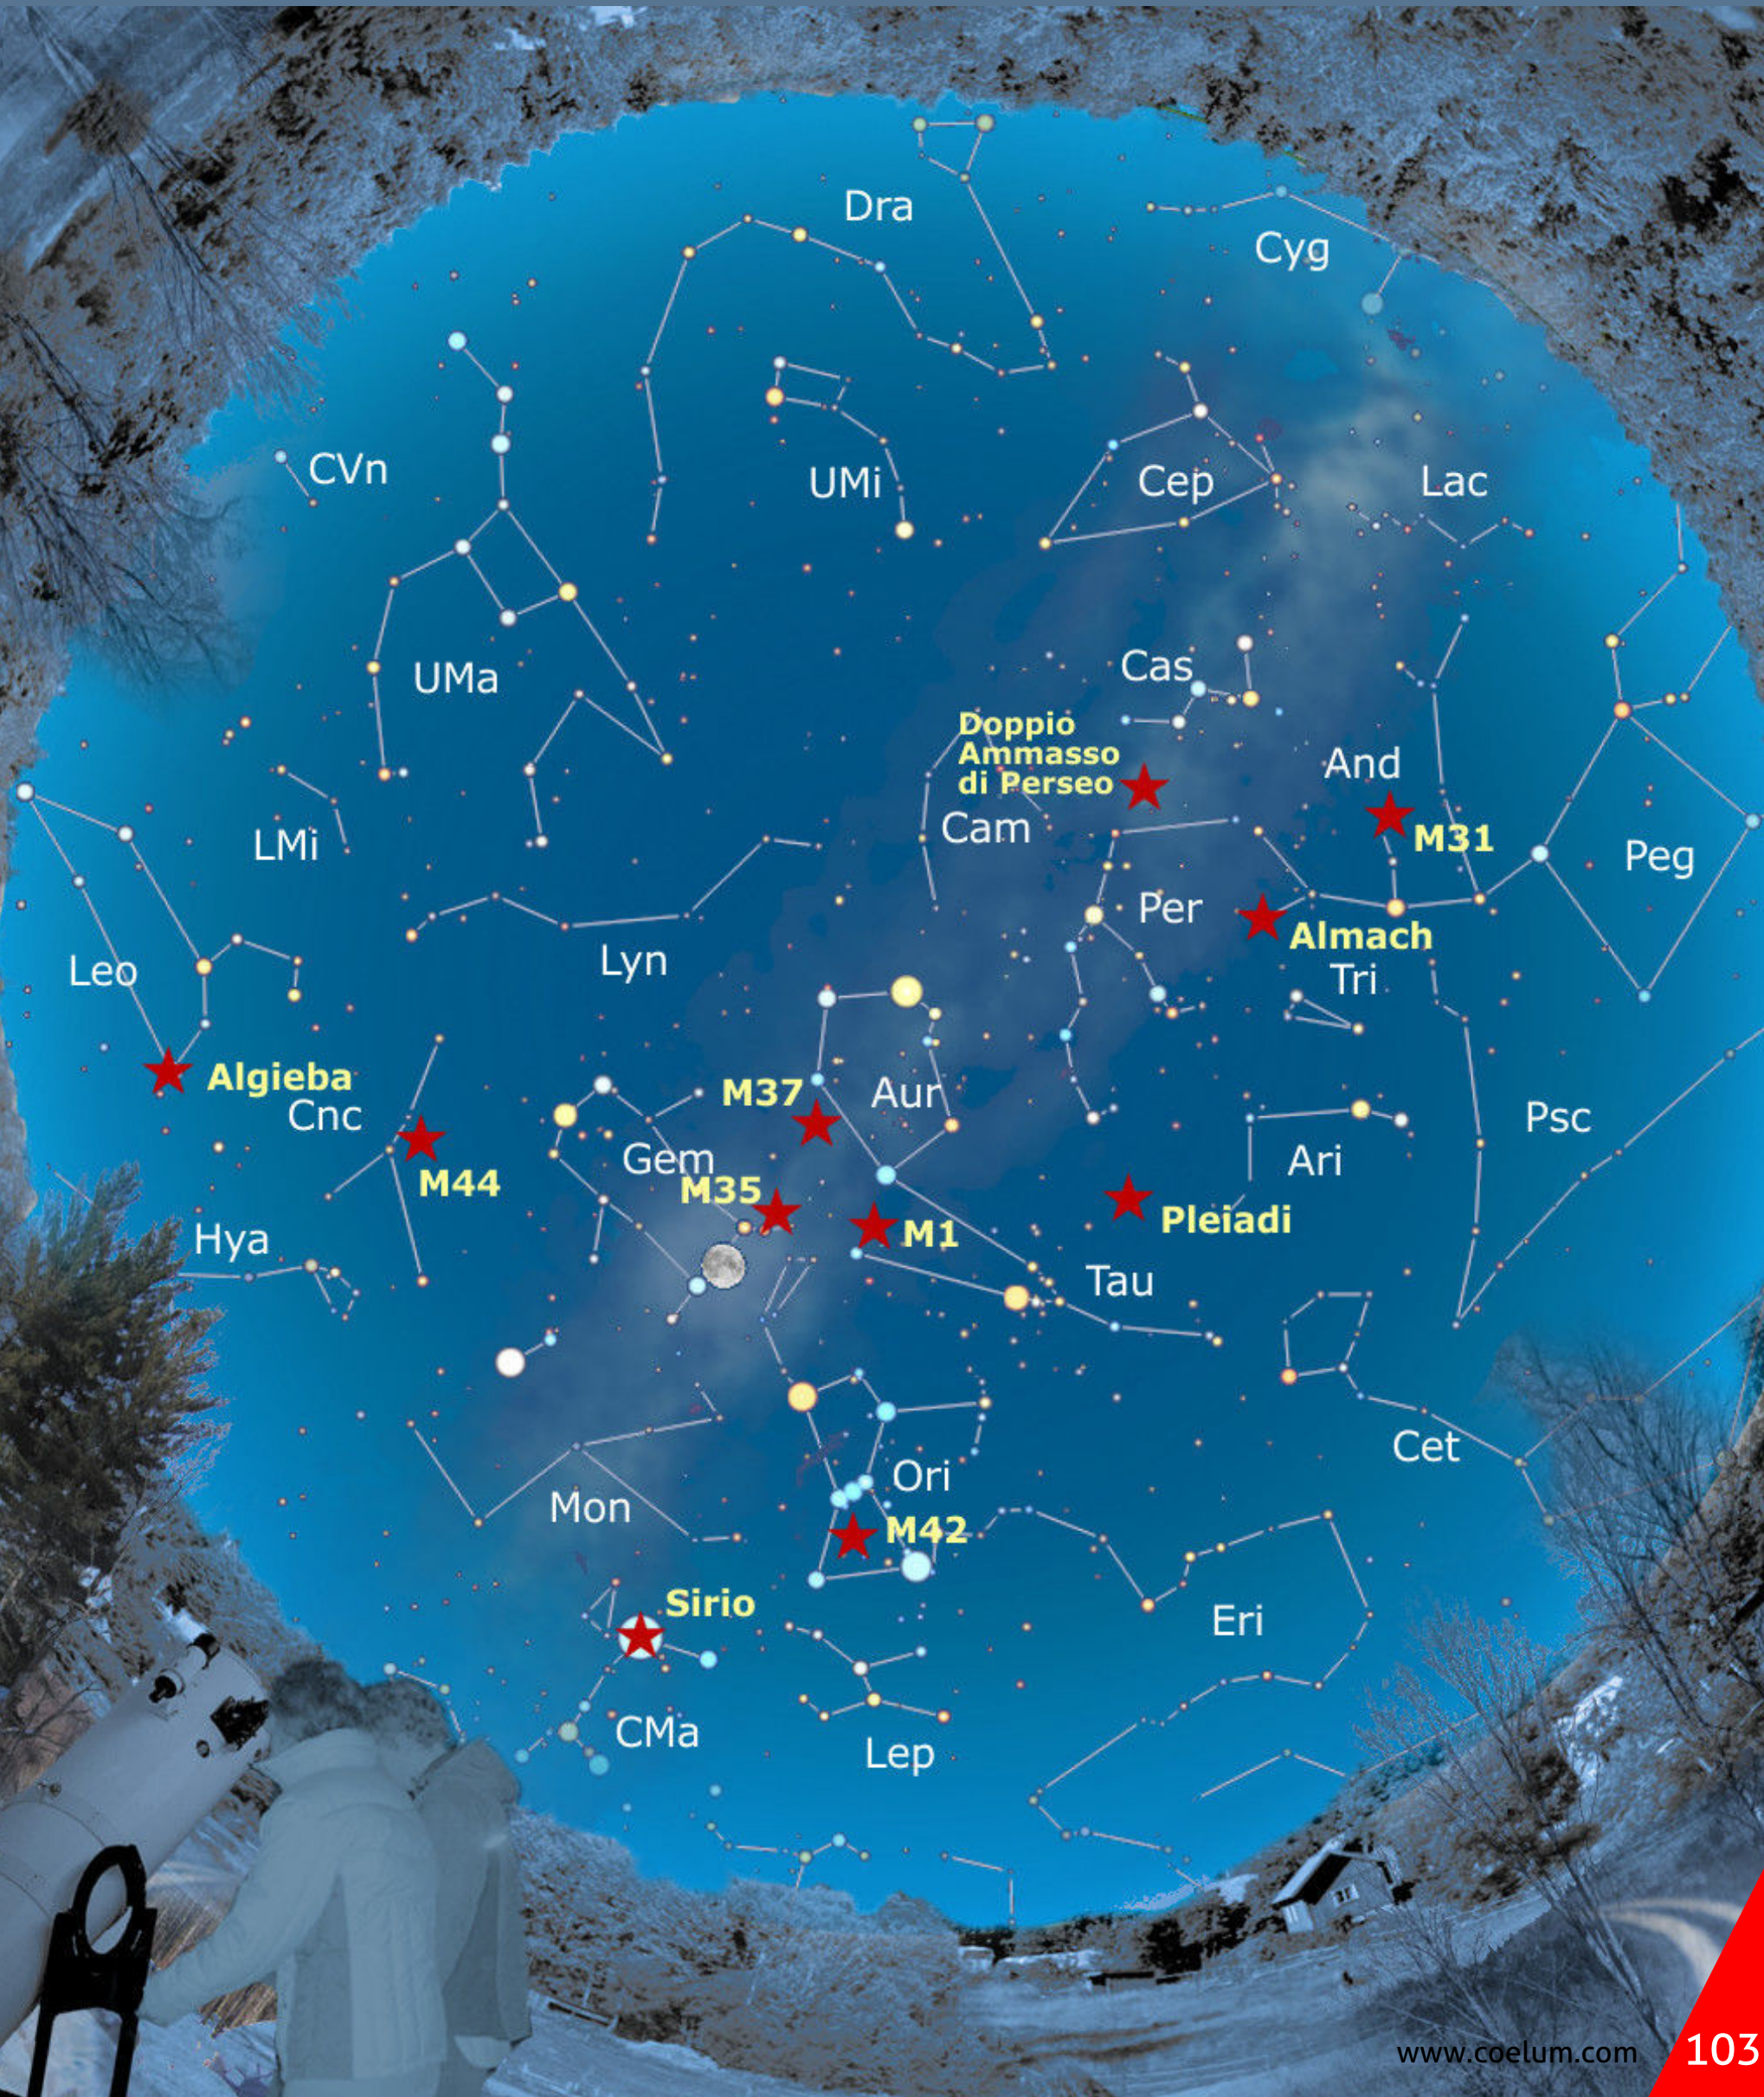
Dra
Cyg
CVn
UMi
Cep
Lac
UMa
Cas
Doppio Ammasso di Perseo
And
LMi
Cam
M31
Peg
Per
Almach
Leo
Lyn
Tri
Algieba
M37
Aur
Cnc
Psc
M44
Gem
Ari
M35
Hya
M1
Pleiadi
Tau
Ori
Cet
Mon
M42
Sirio
Eri
CMa
Lep
www.coelum.com
103